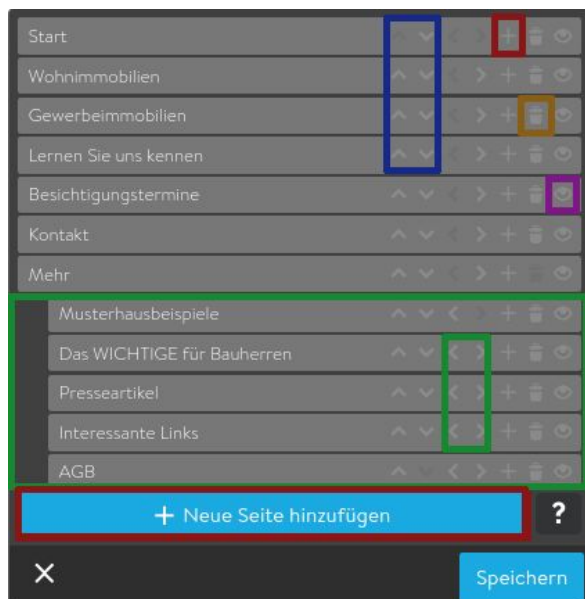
Start

Wohnimmobilien

Gewerbeimmobilien

Lernen Sie uns kennen

Besichtigungstermine

Kontakt

Mehr

Musterhausbeispiele

Das WICHTIGE für Bauherren

Presseartikel

Interessante Links

AGB

+ Neue Seite hinzufügen

?

×

Speichern